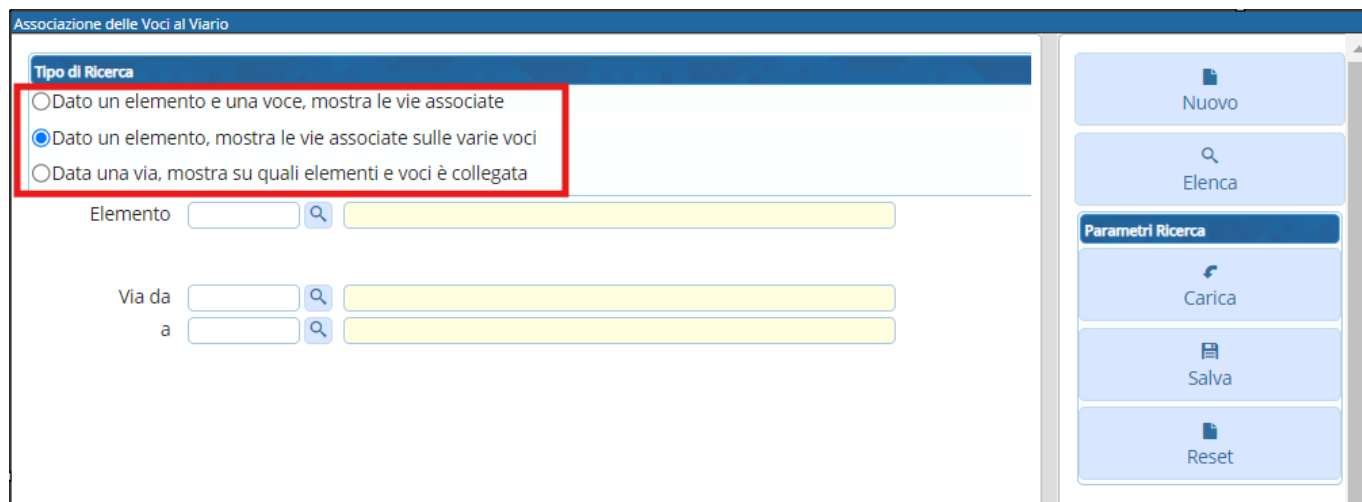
Associazione delle Voci al Viario

Tipo di Ricerca

Dato un elemento e una voce, mostra le vie associate

Dato un elemento, mostra le vie associate sulle varie voci

Data una via, mostra su quali elementi e voci è collegata

Elemento

Via da

a

Nuovo

Elenca

Parametri Ricerca

Carica

Salva

Reset